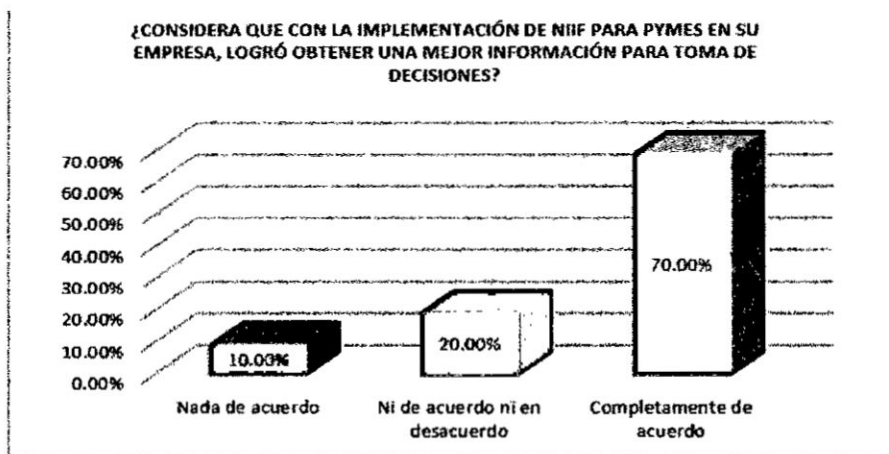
¿CONSIDERA QUE CON LA IMPLEMENTACIÓN DE NIIF PARA PYMES EN SU EMPRESA, LOGRÓ OBTENER UNA MEJOR INFORMACIÓN PARA TOMA DE DECISIONES?

70.00%
60.00%
50.00%
40.00%
30.00%
20.00%
10.00%
0.00%

10.00%
20.00%
70.00%

Nada de acuerdo
Ni de acuerdo ni en desacuerdo
Completamente de acuerdo